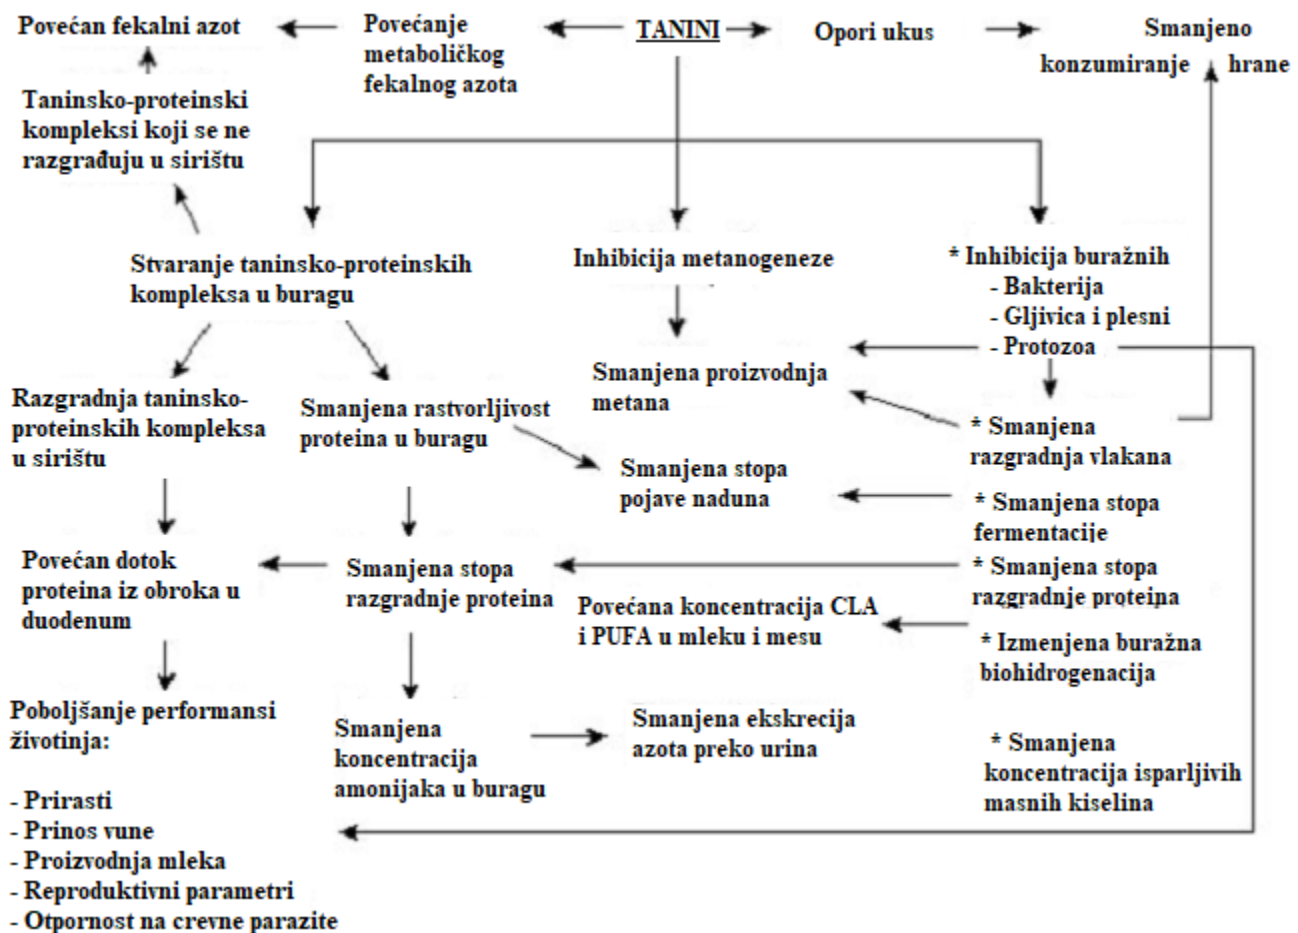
Povećan fekalni azot

Povećanje metaboličkog fekalnog azota

TANINI

Opori ukus

Smanjeno konzumiranje hrane

Taninsko-proteinski kompleksi koji se ne razgrađuju u sirištu

Stvaranje taninsko-proteinskih kompleksa u buragu

Inhibicija metanogeneze

* Inhibicija buražnih
- Bakterija
- Gljivica i plesni
- Protozoa

Smanjena proizvodnja metana

Razgradnja taninsko-proteinskih kompleksa u siristu

Smanjena rastvorljivost proteina u buragu

* Smanjena razgradnja vlakana

Smanjena stopa pojave naduna

* Smanjena stopa fermentacije

Povećan dotok proteina iz obroka u duodenum

Smanjena stopa razgradnje proteina

* Smanjena stopa razgradnje proteina

Povećana koncentracija CLA i PUFA u mleku i mesu

* Izmenjena buražna biohidrogenacija

Poboljšanje performansi životinja:

- Prirasti
- Prinos vune
- Proizvodnja mleka
- Reproduktivni parametri
- Otpornost na crevne parazite

Smanjena koncentracija amonijaka u buragu

Smanjena ekskrecija azota preko urina

* Smanjena koncentracija isparljivih masnih kiselina